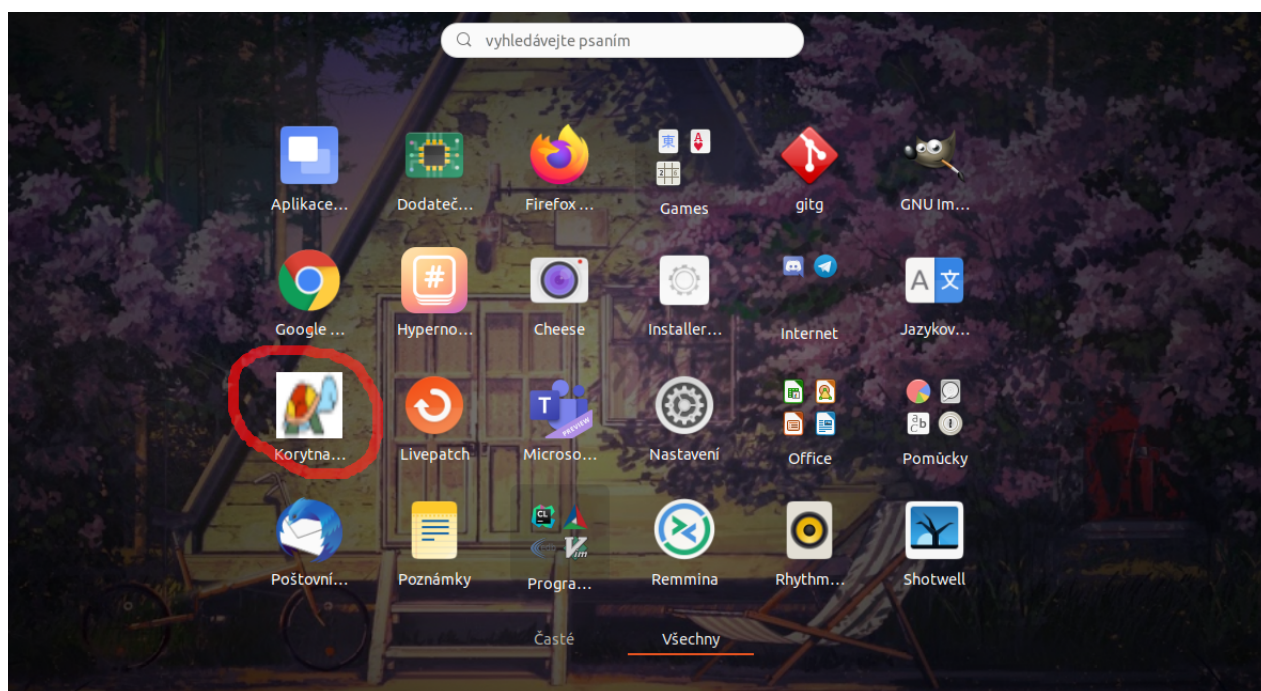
vyhledávejte psaním

Aplikace…
Dodateč…
Firefox …
Games
gitg
GNU Im…

Google …
Hyperno…
Cheese
Installer…
Internet
Jazykov…

Korytna…
Livepatch
Microso…
Nastavení
Office
Pomůcky

Poštovní…
Poznámky
Progra…
Remmina
Rhythm…
Shotwell

Časté
Všechny